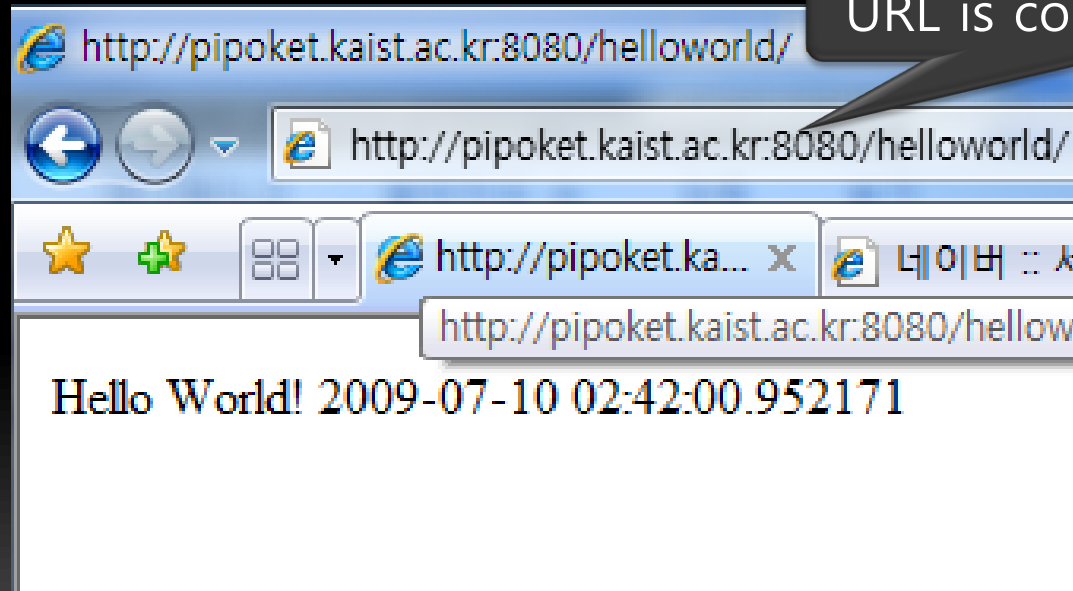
URL is co

http://pipoket.kaist.ac.kr:8080/helloworld/

http://pipoket.kaist.ac.kr:8080/helloworld/

http://pipoket.ka... ×

네이버 :: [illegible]

http://pipoket.kaist.ac.kr:8080/hellow

Hello World! 2009-07-10 02:42:00.952171